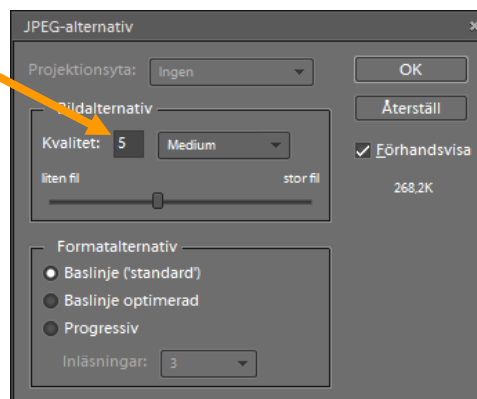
JPEG-alternativ

Projektionsyta: Ingen

OK

Återställ

Förhandsvisa

268,2K

Bildalternativ

Kvalitet: 5 Medium

liten fil

stor fil

Formatalternativ

Baslinje ('standard')

Baslinje optimerad

Progressiv

Inläsningar: 3